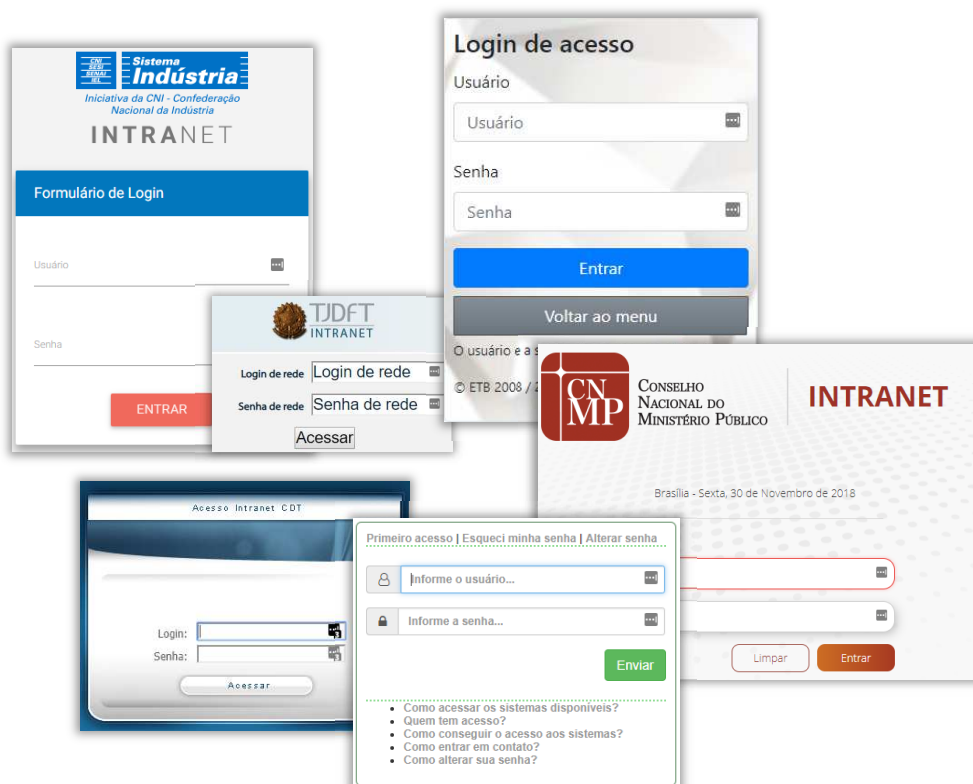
CNI SESI SENAI IEL Sistema Indústria
Iniciativa da CNI - Confederação Nacional da Indústria
INTRANET

Formulário de Login

Usuário

Senha

ENTRAR

Login de acesso

Usuário

Usuário

Senha

Senha

Entrar

Voltar ao menu

O usuário e a s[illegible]

© ETB 2008 / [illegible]

TJDFT INTRANET

Login de rede Login de rede

Senha de rede Senha de rede

Acessar

CNMP CONSELHO NACIONAL DO MINISTÉRIO PÚBLICO

INTRANET

Brasília - Sexta, 30 de Novembro de 2018

Limpar Entrar

Acesso Intranet CDT

Login:

Senha:

Acessar

Primeiro acesso | Esqueci minha senha | Alterar senha

Informe o usuário...

Informe a senha...

Enviar

- Como acessar os sistemas disponíveis?
- Quem tem acesso?
- Como conseguir o acesso aos sistemas?
- Como entrar em contato?
- Como alterar sua senha?